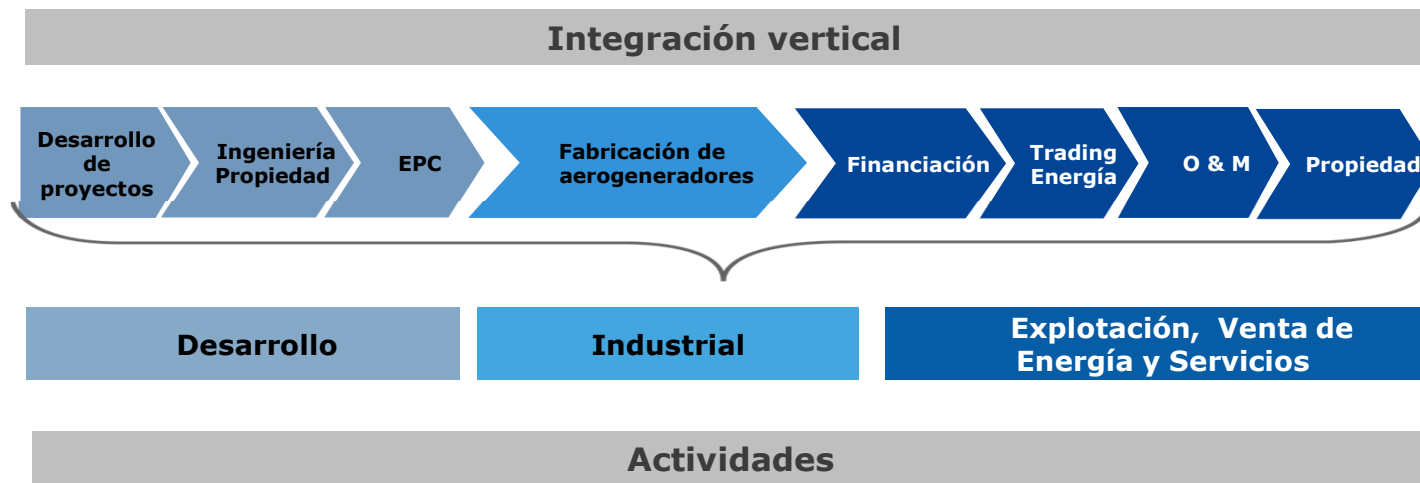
Integración vertical

Desarrollo de proyectos

Ingeniería Propiedad

EPC

Fabricación de aerogeneradores

Financiación

Trading Energía

O & M

Propiedad

Desarrollo

Industrial

Explotación, Venta de Energía y Servicios

Actividades